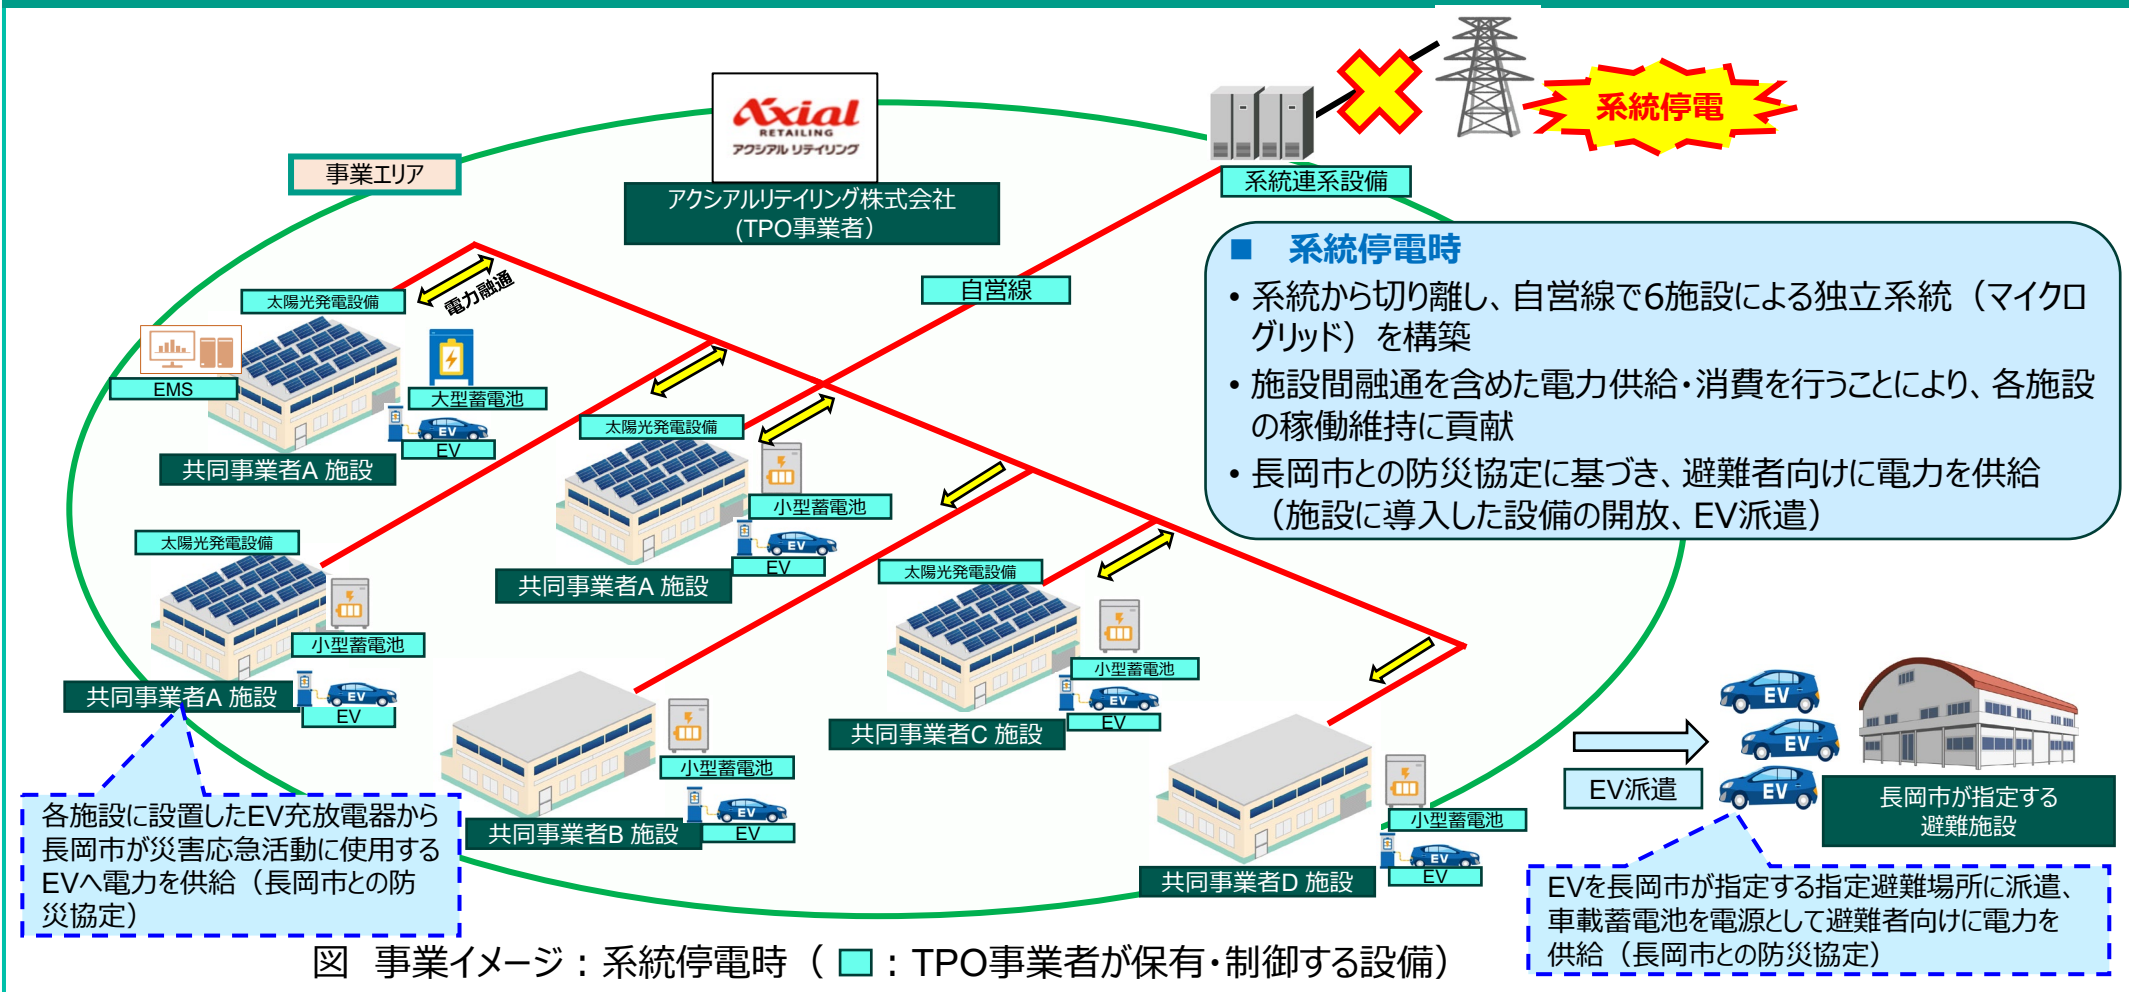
Axial RETAILING アクシアル リテイリング

系統停電

事業エリア

アクシアルリテイリング株式会社
(TPO事業者)

系統連系設備

■ 系統停電時
• 系統から切り離し、自営線で6施設による独立系統（マイクログリッド）を構築
• 施設間融通を含めた電力供給・消費を行うことにより、各施設の稼働維持に貢献
• 長岡市との防災協定に基づき、避難者向けに電力を供給（施設に導入した設備の開放、EV派遣）

自営線

電力融通

太陽光発電設備

EMS

大型蓄電池

EV

EV

共同事業者A 施設

太陽光発電設備

小型蓄電池

EV

EV

共同事業者A 施設

太陽光発電設備

小型蓄電池

EV

EV

共同事業者A 施設

太陽光発電設備

小型蓄電池

EV

EV

共同事業者C 施設

小型蓄電池

EV

EV

共同事業者B 施設

小型蓄電池

EV

EV

共同事業者D 施設

EV

EV

EV

EV派遣

長岡市が指定する避難施設

各施設に設置したEV充放電器から長岡市が災害応急活動に使用するEVへ電力を供給（長岡市との防災協定）

EVを長岡市が指定する指定避難場所に派遣、車載蓄電池を電源として避難者向けに電力を供給（長岡市との防災協定）

図 事業イメージ：系統停電時（ ：TPO事業者が保有・制御する設備）